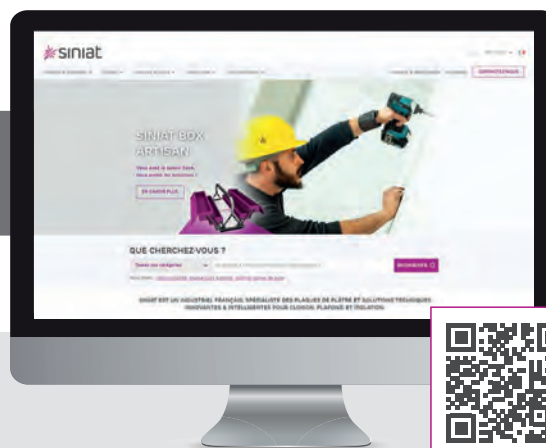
siniat

SINIAT BOX ARTISAN

EN SAVOIR PLUS

QUE CHERCHEZ-VOUS ?

RECHERCHER

SINIAT EST UN INDUSTRIEL FRANÇAIS SPÉCIALISTE DES PLAQUES DE PLÂTRE ET SOLUTIONS TECHNIQUES INNOVANTES & INTELLIGENTES POUR CLOISON, PLAFOND ET ISOLATION